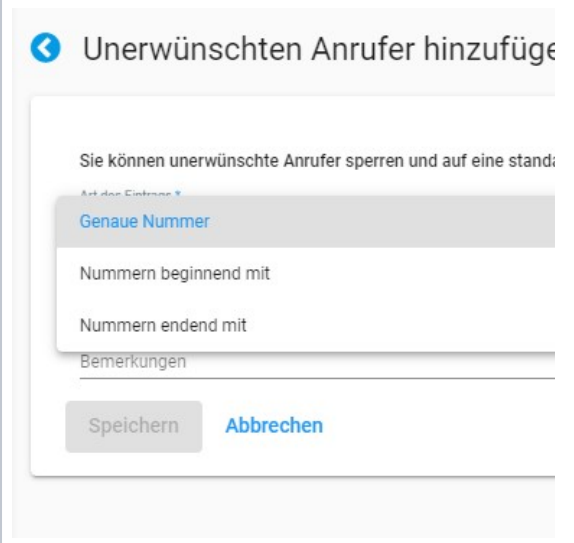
Unerwünschten Anrufer hinzufüge

Sie können unerwünschte Anrufer sperren und auf eine standa

Art des Eintrags *

Genaue Nummer

Nummern beginnend mit

Nummern endend mit

Bemerkungen

Speichern

Abbrechen